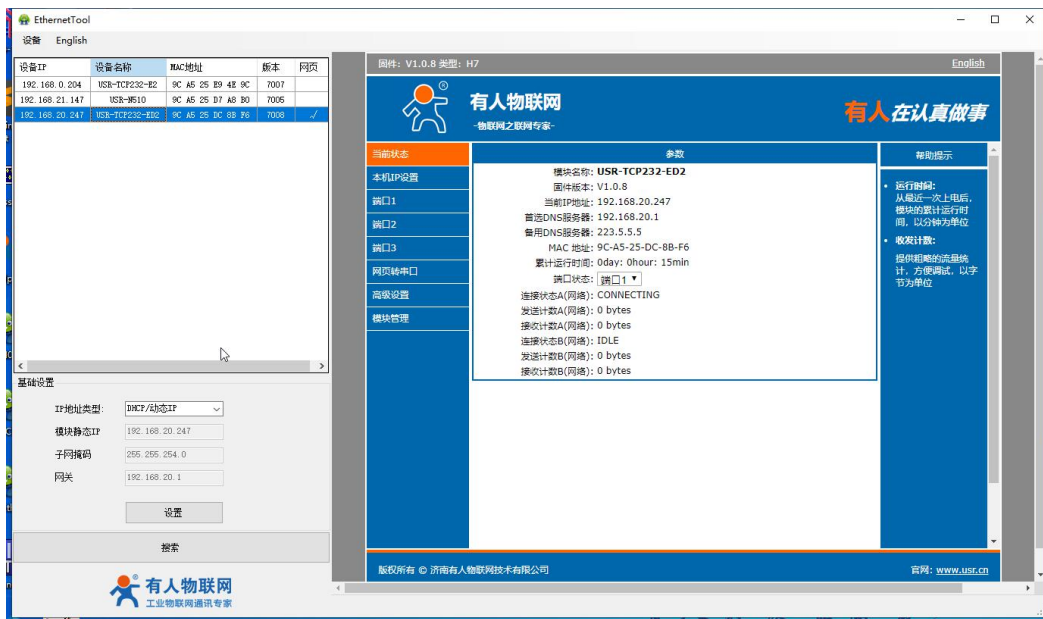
EthernetTool

设备 English

| 设备IP | 设备名称 | MAC地址 | 版本 | 网页 |
|---|---|---|---|---|
| 192.168.0.204 | USR-TCP232-E2 | 9C A5 25 E9 4E 9C | 7007 | |
| 192.168.21.147 | USR-W610 | 9C A5 25 D7 A8 B0 | 7005 | |
| 192.168.20.247 | USR-TCP232-ED2 | 9C A5 25 DC 8B F6 | 7008 | √ |

基础设置

IP地址类型: DHCP/动态IP
模块静态IP 192.168.20.247
子网掩码 255.255.254.0
网关 192.168.20.1

设置

搜索

有人物联网
工业物联网通讯专家

固件: V1.0.8 类型: H7
English

有人物联网
-物联网之联网专家-
有人在认真做事

当前状态
本机IP设置
端口1
端口2
端口3
网页转串口
高级设置
模块管理

参数

模块名称: USR-TCP232-ED2
固件版本: V1.0.8
当前IP地址: 192.168.20.247
首选DNS服务器: 192.168.20.1
备用DNS服务器: 223.5.5.5
MAC 地址: 9C-A5-25-DC-8B-F6
累计运行时间: 0day: 0hour: 15min
端口状态: 端口1
连接状态A(网络): CONNECTING
发送计数A(网络): 0 bytes
接收计数A(网络): 0 bytes
连接状态B(网络): IDLE
发送计数B(网络): 0 bytes
接收计数B(网络): 0 bytes

帮助提示

• 运行时间:
从最近一次上电后，模块的累计运行时间，以分钟为单位
• 收发计数:
提供粗略的流量统计，方便调试，以字节为单位

版权所有 © 济南有人物联网技术有限公司
官网: www.usr.cn